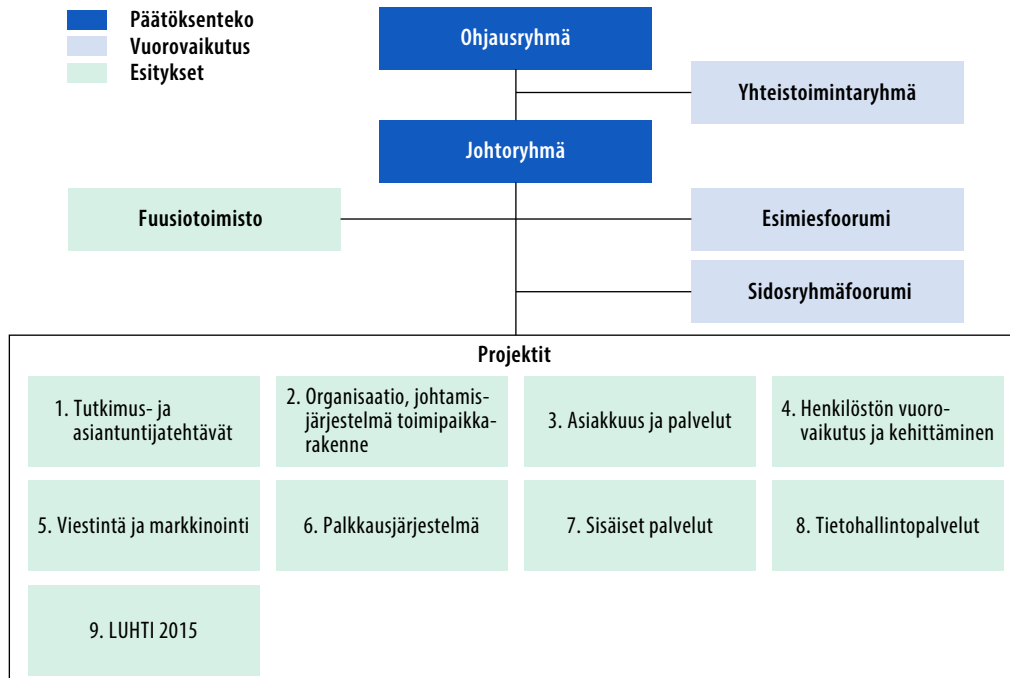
Päätöksenteko
Vuorovaikutus
Esitykset

Ohjausryhmä

Yhteistoimintaryhmä

Johtoryhmä

Fuusiotoimisto

Esimiesfoorumi

Sidosryhmäfoorumi

Projektit

1. Tutkimus- ja asiantuntijatehtävät

2. Organisaatio, johtamisjärjestelmä toimipaikkarakenne

3. Asiakkuus ja palvelut

4. Henkilöstön vuorovaikutus ja kehittäminen

5. Viestintä ja markkinointi

6. Palkkausjärjestelmä

7. Sisäiset palvelut

8. Tietohallintopalvelut

9. LUHTI 2015